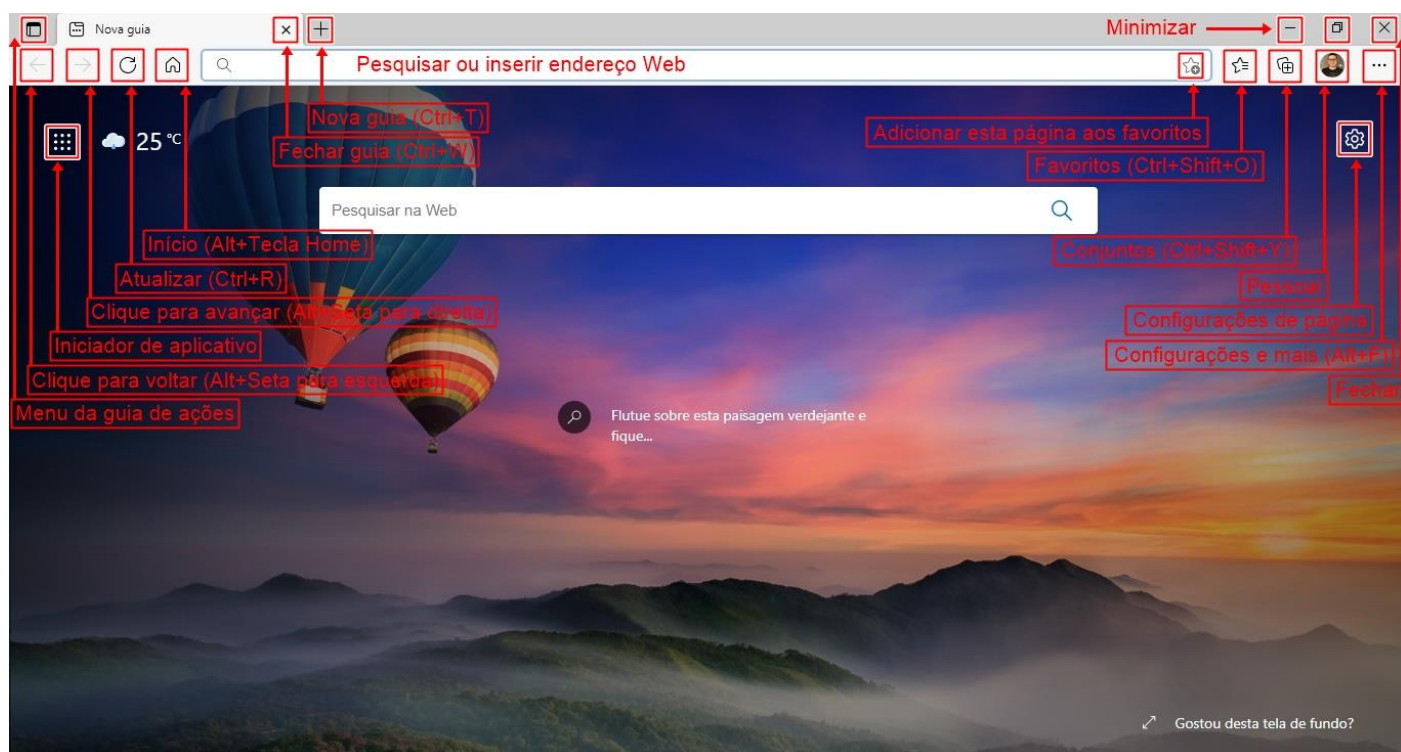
Nova guia

Minimizar

Pesquisar ou inserir endereço Web

25 °C

Nova guia (Ctrl+T)

Fechar guia (Ctrl+W)

Adicionar esta página aos favoritos

Favoritos (Ctrl+Shift+O)

Pesquisar na Web

Início (Alt+Tecla Home)

Conjuntos (Ctrl+Shift+Y)

Atualizar (Ctrl+R)

Pessoal

Clique para avançar (Alt+Seta para direita)

Configurações de página

Iniciador de aplicativo

Configurações e mais (Alt+F)

Clique para voltar (Alt+Seta para esquerda)

Fechar

Menu da guia de ações

Flutue sobre esta paisagem verdejante e fique...

Gostou desta tela de fundo?